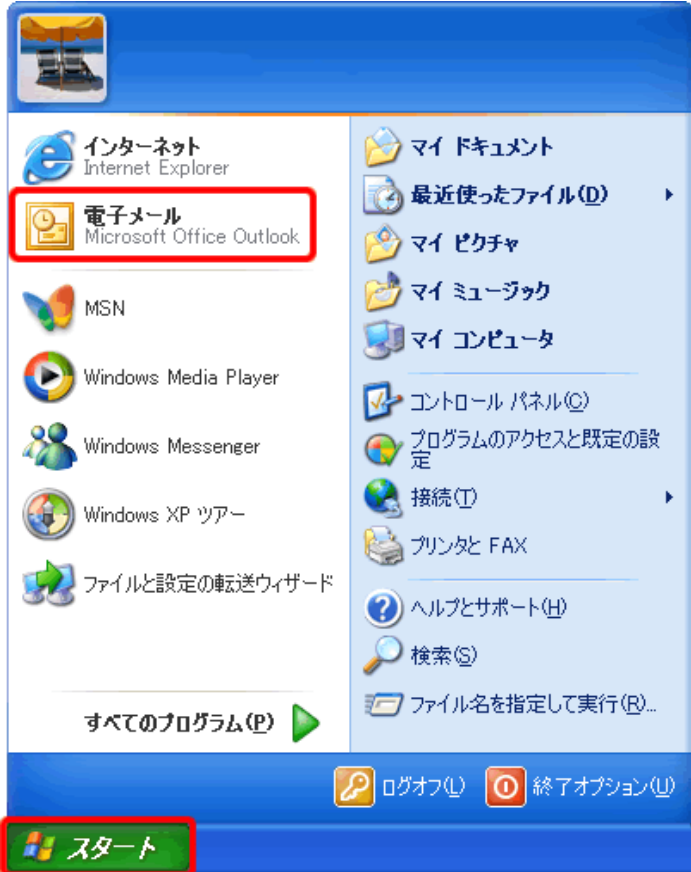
インターネット
Internet Explorer

電子メール
Microsoft Office Outlook

MSN

Windows Media Player

Windows Messenger

Windows XP ツアー

ファイルと設定の転送ウィザード

すべてのプログラム(P)

マイ ドキュメント

最近使ったファイル(D)

マイ ピクチャ

マイ ミュージック

マイ コンピュータ

コントロール パネル(C)

プログラムのアクセスと既定の設定

接続(T)

プリンタと FAX

ヘルプとサポート(H)

検索(S)

ファイル名を指定して実行(R)...

ログオフ(L)

終了オプション(U)

スタート